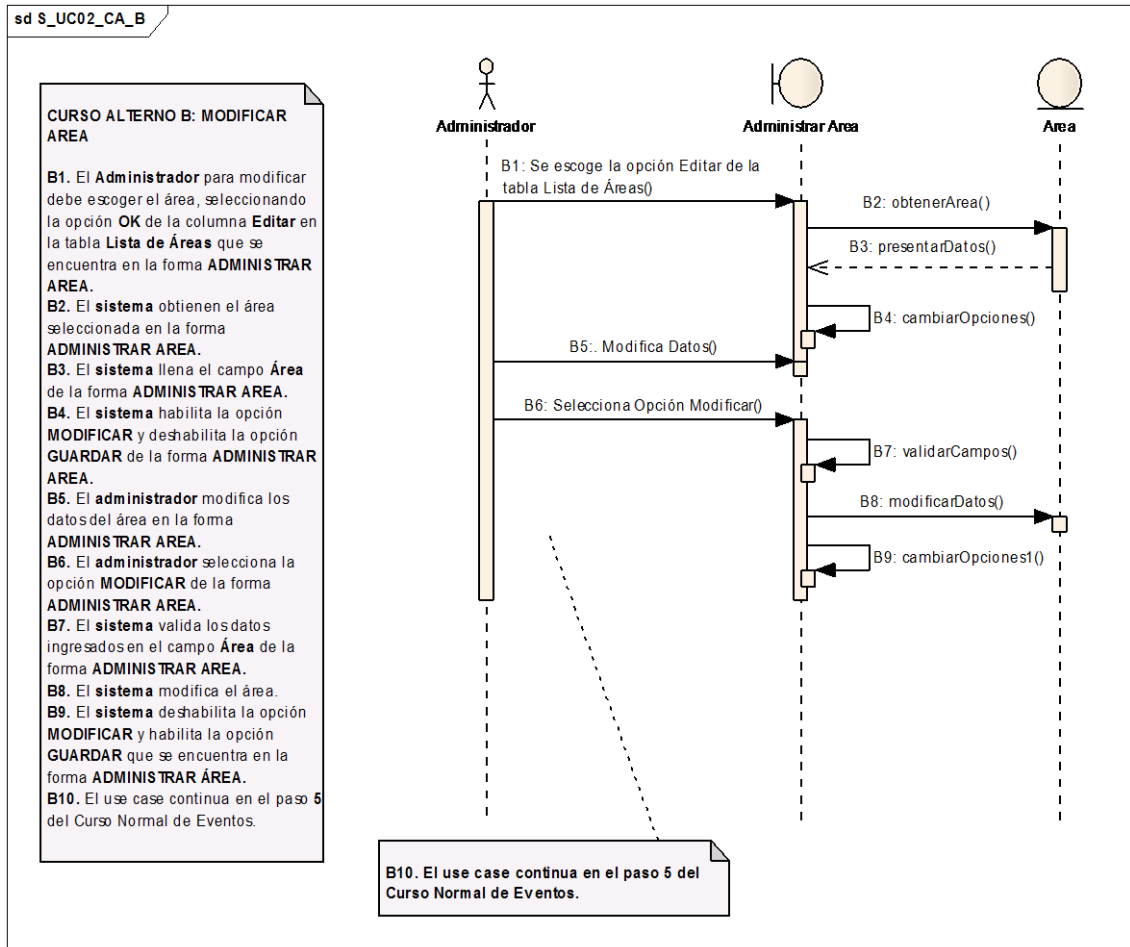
sd S_UC02_CA_B

CURSO ALTERNO B: MODIFICAR AREA

B1. El Administrador para modificar debe escoger el área, seleccionando la opción OK de la columna Editar en la tabla Lista de Áreas que se encuentra en la forma ADMINISTRAR AREA.
B2. El sistema obtienen el área seleccionada en la forma ADMINISTRAR AREA.
B3. El sistema llena el campo Área de la forma ADMINISTRAR AREA.
B4. El sistema habilita la opción MODIFICAR y deshabilita la opción GUARDAR de la forma ADMINISTRAR AREA.
B5. El administrador modifica los datos del área en la forma ADMINISTRAR AREA.
B6. El administrador selecciona la opción MODIFICAR de la forma ADMINISTRAR AREA.
B7. El sistema valida los datos ingresados en el campo Área de la forma ADMINISTRAR AREA.
B8. El sistema modifica el área.
B9. El sistema deshabilita la opción MODIFICAR y habilita la opción GUARDAR que se encuentra en la forma ADMINISTRAR ÁREA.
B10. El use case continua en el paso 5 del Curso Normal de Eventos.

Administrador

Administrar Area

Area

B1: Se escoge la opción Editar de la tabla Lista de Áreas()

B2: obtenerArea()

B3: presentarDatos()

B4: cambiarOpciones()

B5:. Modifica Datos()

B6: Selecciona Opción Modificar()

B7: validarCampos()

B8: modificarDatos()

B9: cambiarOpciones1()

B10. El use case continua en el paso 5 del Curso Normal de Eventos.